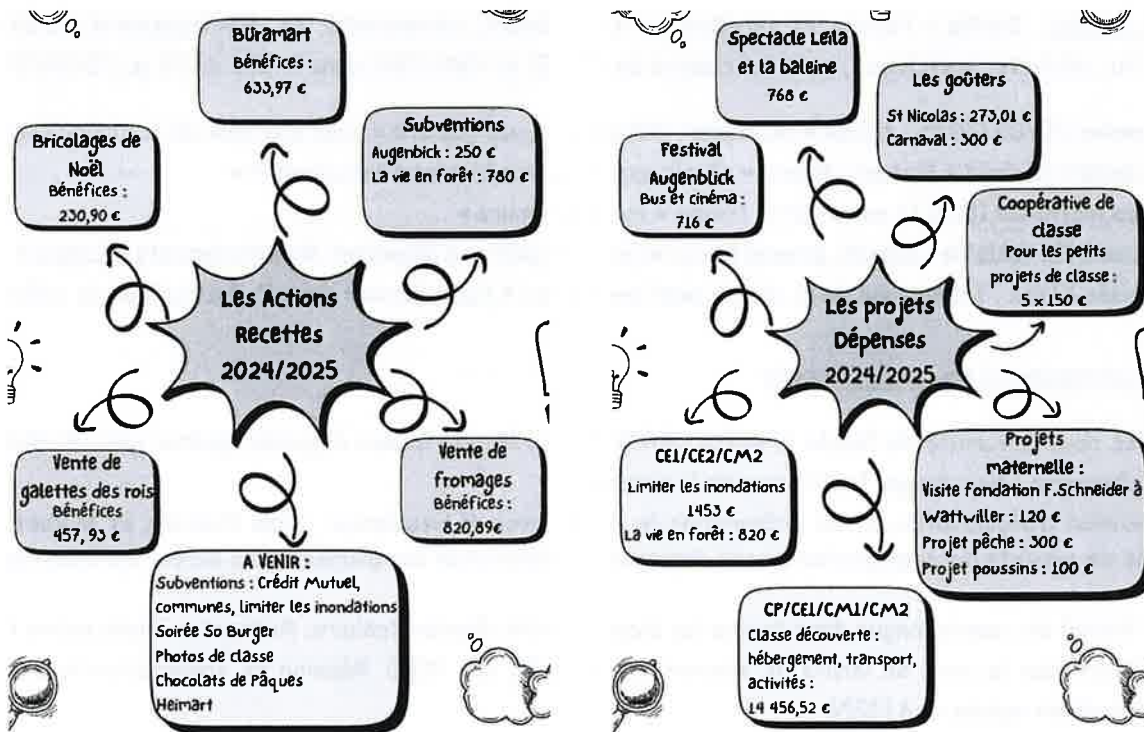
Büramart
Bénéfices :
633,97 €

Subventions
Augenbick : 250 €
La vie en forêt : 780 €

Bricolages de Noël
Bénéfices :
230,90 €

Les Actions
Recettes
2024/2025

Vente de galettes des rois
Bénéfices
457, 93 €

Vente de fromages
Bénéfices :
820,89€

A VENIR :
Subventions : Crédit Mutuel, communes, limiter les inondations
Soirée So Burger
Photos de classe
Chocolats de Pâques
Heimart

Spectacle Leila et la baleine
768 €

Les goûters
St Nicolas : 273,01 €
Carnaval : 300 €

Festival Augenblick
Bus et cinéma :
716 €

Coopérative de classe
Pour les petits projets de classe :
5 x 150 €

Les projets
Dépenses
2024/2025

CE1/CE2/CM2
Limiter les inondations
1453 €
La vie en forêt : 820 €

Projets maternelle :
Visite fondation F.Schneider à Wattwiller : 120 €
Projet pêche : 300 €
Projet poussins : 100 €

CP/CE1/CM1/CM2
Classe découverte :
hébergement, transport, activités :
14 456,52 €